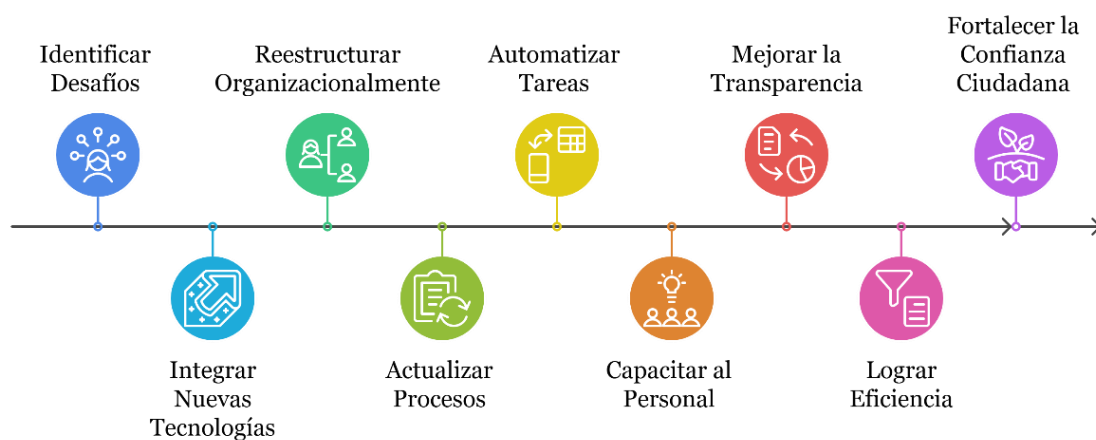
Identificar Desafíos

Integrar Nuevas Tecnologías

Reestructurar Organizacionalmente

Actualizar Procesos

Automatizar Tareas

Capacitar al Personal

Mejorar la Transparencia

Lograr Eficiencia

Fortalecer la Confianza Ciudadana